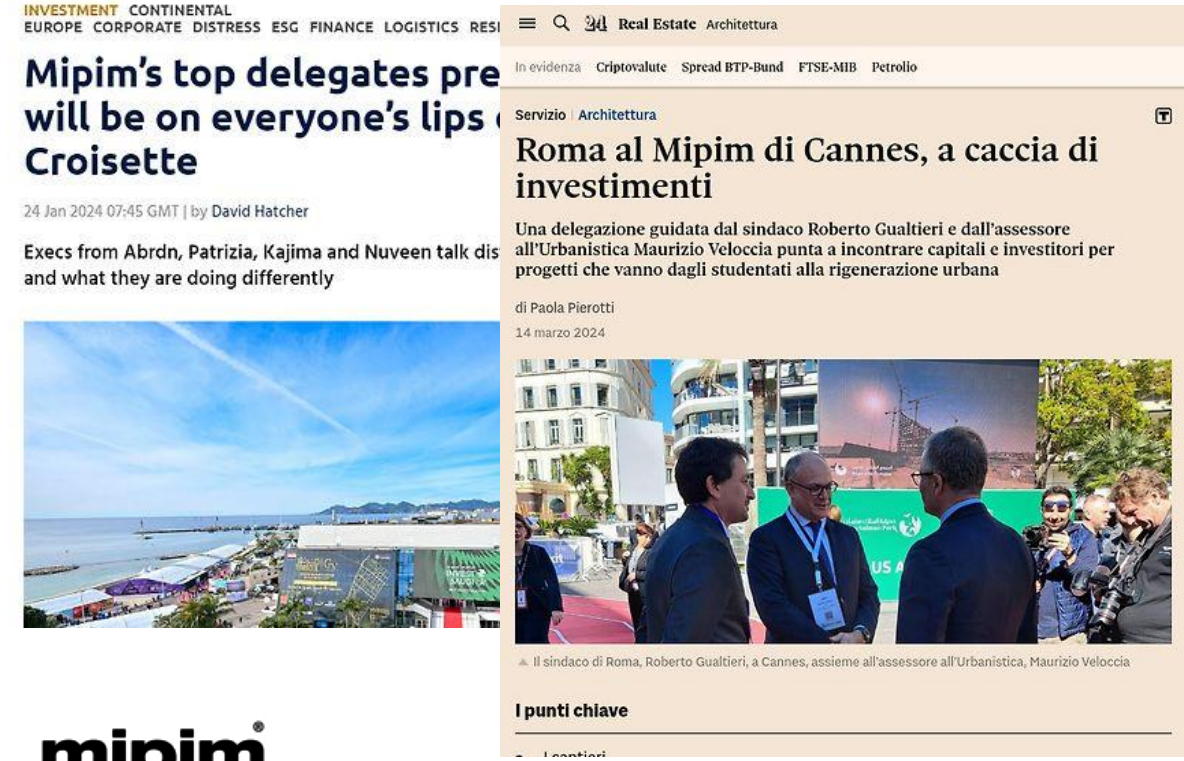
INVESTMENT CONTINENTAL
EUROPE CORPORATE DISTRESS ESG FINANCE LOGISTICS RESI

Mipim's top delegates pre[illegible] will be on everyone's lips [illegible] Croisette

24 Jan 2024 07:45 GMT | by David Hatcher

Execs from Abrdn, Patrizia, Kajima and Nuveen talk dis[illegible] and what they are doing differently

mipim®

24 Real Estate Architettura

In evidenza Criptovalute Spread BTP-Bund FTSE-MIB Petrolio

Servizio | Architettura

Roma al Mipim di Cannes, a caccia di investimenti

Una delegazione guidata dal sindaco Roberto Gualtieri e dall'assessore all'Urbanistica Maurizio Veloccia punta a incontrare capitali e investitori per progetti che vanno dagli studentati alla rigenerazione urbana

di Paola Pierotti
14 marzo 2024

Il sindaco di Roma, Roberto Gualtieri, a Cannes, assieme all'assessore all'Urbanistica, Maurizio Veloccia

I punti chiave

I cantieri